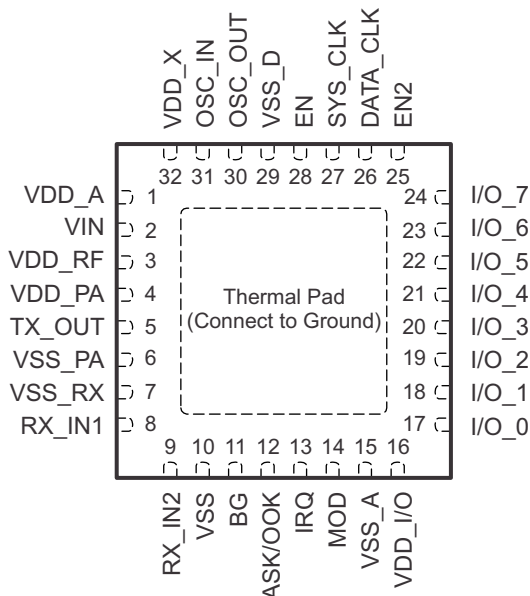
VDD_X
OSC_IN
OSC_OUT
VSS_D
EN
SYS_CLK
DATA_CLK
EN2

32 31 30 29 28 27 26 25

VDD_A 1
VIN 2
VDD_RF 3
VDD_PA 4
TX_OUT 5
VSS_PA 6
VSS_RX 7
RX_IN1 8

Thermal Pad
(Connect to Ground)

24 I/O_7
23 I/O_6
22 I/O_5
21 I/O_4
20 I/O_3
19 I/O_2
18 I/O_1
17 I/O_0

9 10 11 12 13 14 15 16

RX_IN2
VSS
BG
ASK/OOK
IRQ
MOD
VSS_A
VDD_I/O